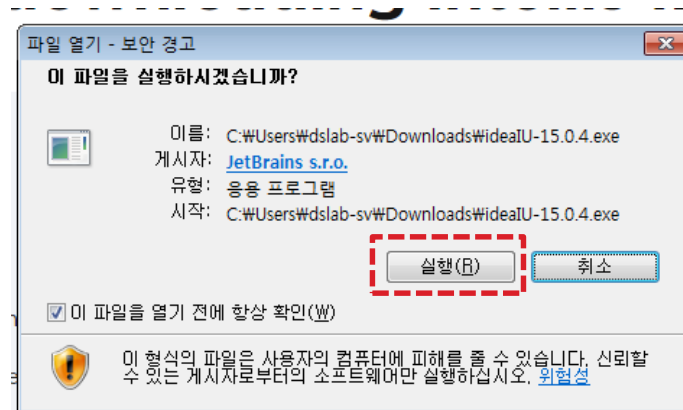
파일 열기 - 보안 경고

이 파일을 실행하시겠습니까?

이름: C:₩Users₩dslab-sv₩Downloads₩ideaIU-15.0.4.exe
게시자: JetBrains s.r.o.
유형: 응용 프로그램
시작: C:₩Users₩dslab-sv₩Downloads₩ideaIU-15.0.4.exe

실행(R)
취소

이 파일을 열기 전에 항상 확인(W)

이 형식의 파일은 사용자의 컴퓨터에 피해를 줄 수 있습니다. 신뢰할 수 있는 게시자로부터의 소프트웨어만 실행하십시오. 위험성